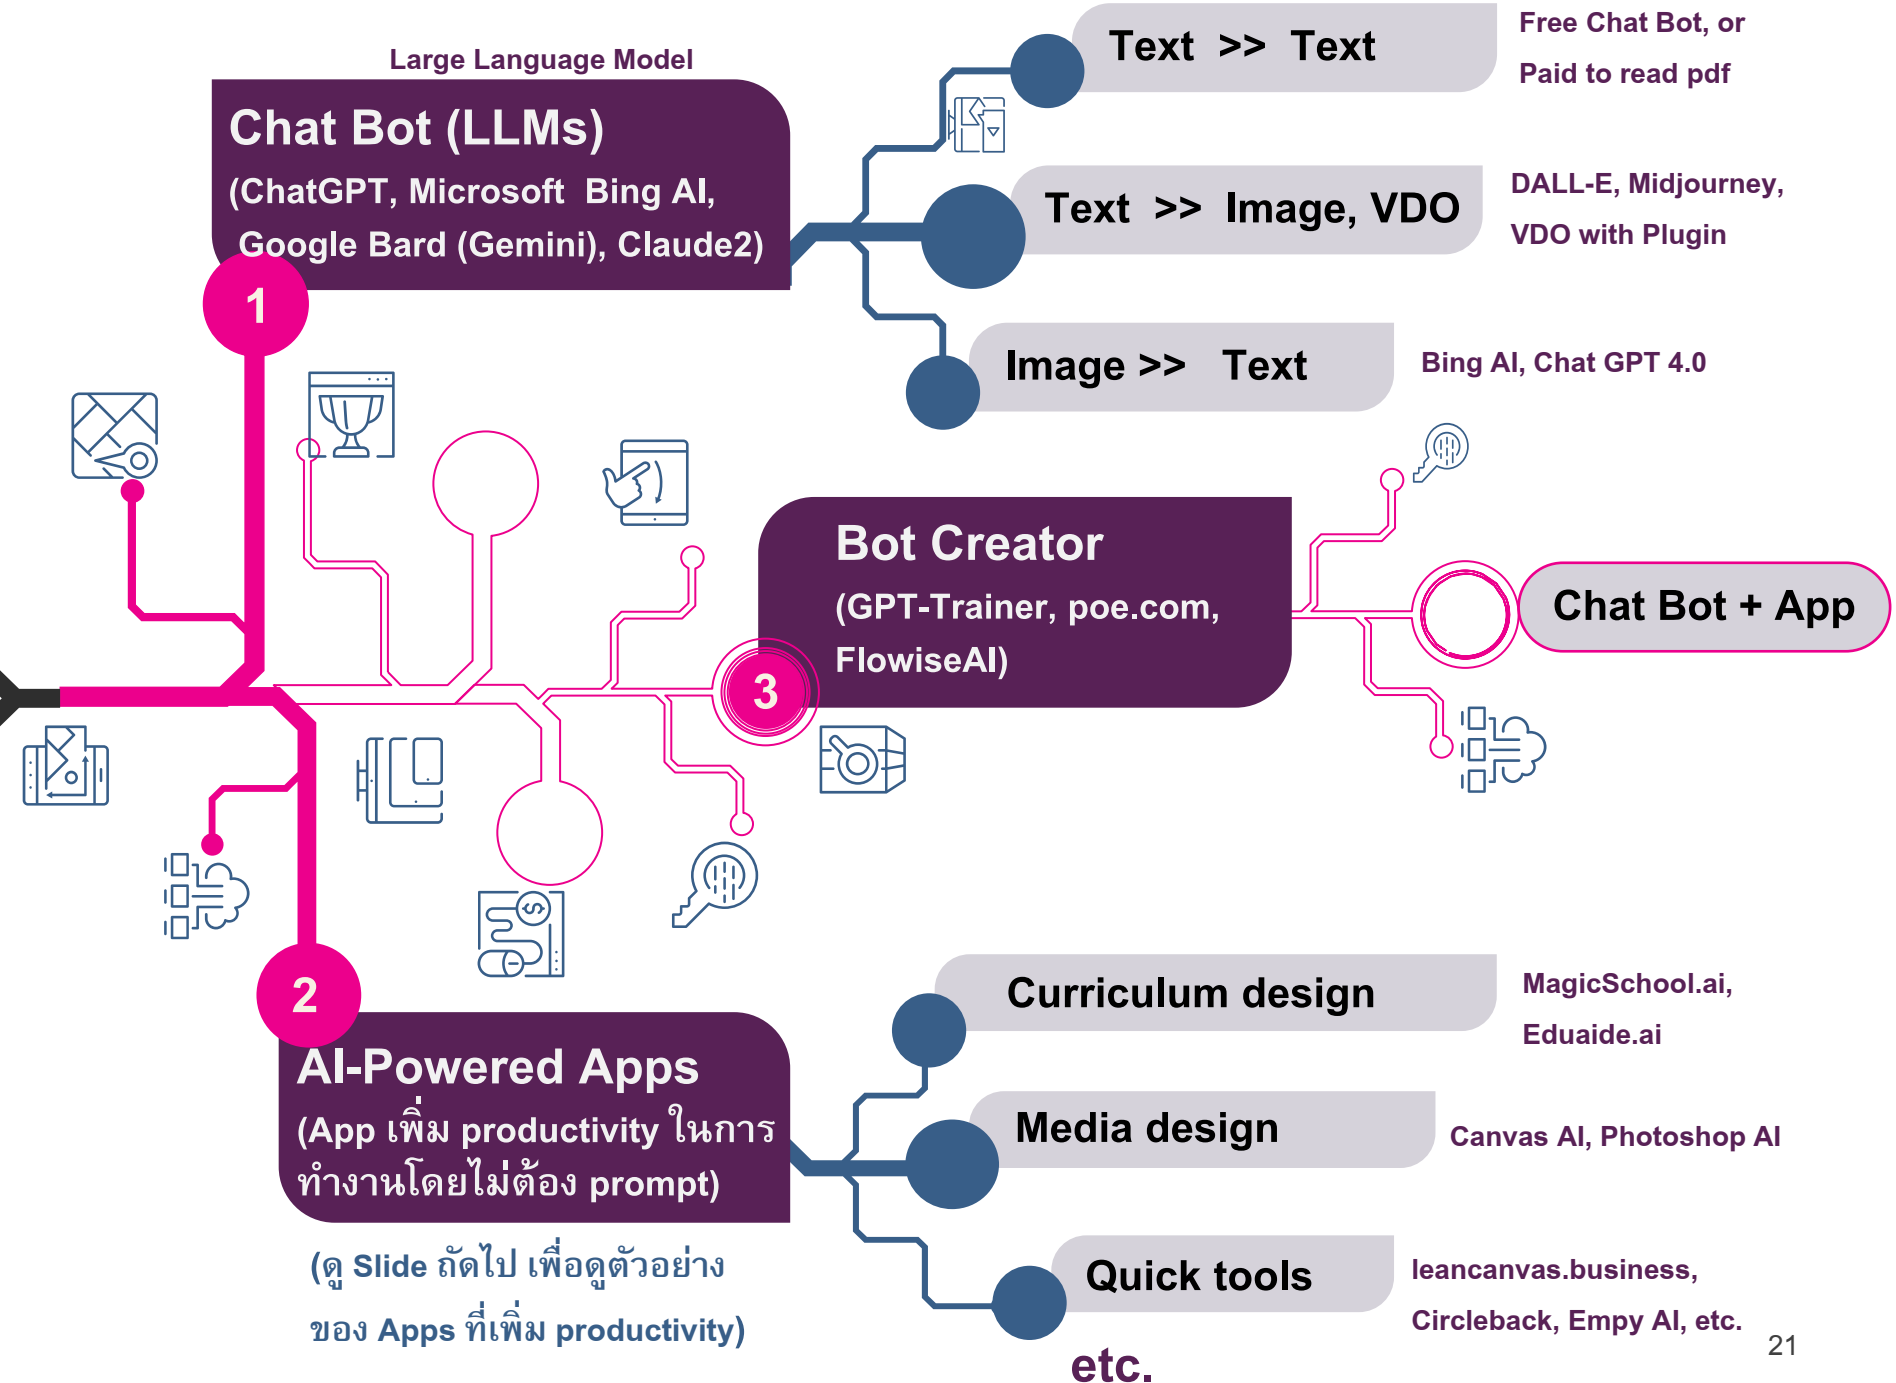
Large Language Model

Chat Bot (LLMs)
(ChatGPT, Microsoft Bing AI, Google Bard (Gemini), Claude2)

1

Text >> Text

Free Chat Bot, or Paid to read pdf

Text >> Image, VDO

DALL-E, Midjourney, VDO with Plugin

Image >> Text

Bing AI, Chat GPT 4.0

Bot Creator
(GPT-Trainer, poe.com, FlowiseAI)

3

Chat Bot + App

2

AI-Powered Apps
(App เพิ่ม productivity ในการทำงานโดยไม่ต้อง prompt)

(ดู Slide ถัดไป เพื่อดูตัวอย่างของ Apps ที่เพิ่ม productivity)

Curriculum design

MagicSchool.ai, Eduaide.ai

Media design

Canvas AI, Photoshop AI

Quick tools

leancanvas.business, Circleback, Empy AI, etc.

etc.

21